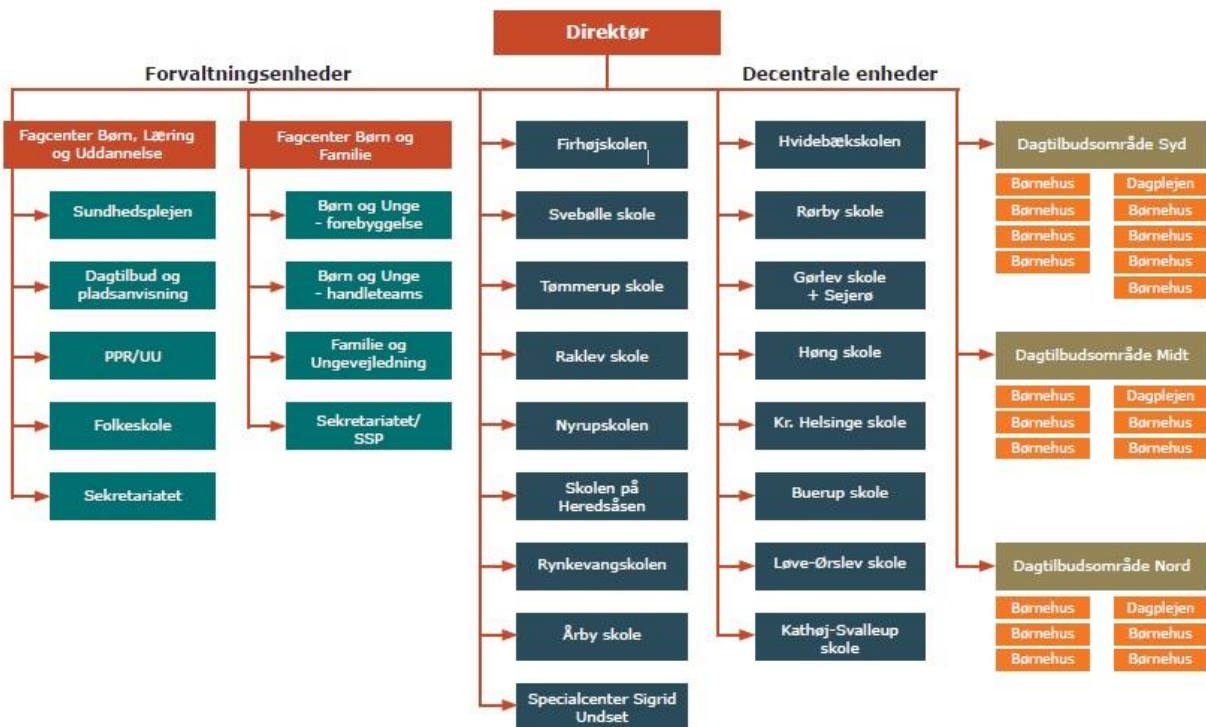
Direktør

Forvaltningsenheder

Decentrale enheder

Fagcenter Børn, Læring og Uddannelse

Sundhedsplejen

Dagtilbud og pladsanvisning

PPR/UU

Folkeskole

Sekretariatet

Fagcenter Børn og Familie

Børn og Unge - forebyggelse

Børn og Unge - handleteams

Familie og Ungevejledning

Sekretariatet/ SSP

Firhøjskolen

Svebølle skole

Tømmerup skole

Raklev skole

Nyrupskolen

Skolen på Heredsåsen

Rynkevangskolen

Årby skole

Specialcenter Sigrid Undset

Hvidebækskolen

Rørby skole

Gørlev skole + Sejerø

Høng skole

Kr. Helsinge skole

Buerup skole

Løve-Ørslev skole

Kathøj-Svalleup skole

Dagtilbudsområde Syd

Børnehus
Børnehus
Børnehus
Børnehus

Dagplejen
Børnehus
Børnehus
Børnehus
Børnehus

Dagtilbudsområde Midt

Børnehus
Børnehus
Børnehus

Dagplejen
Børnehus
Børnehus

Dagtilbudsområde Nord

Børnehus
Børnehus
Børnehus

Dagplejen
Børnehus
Børnehus